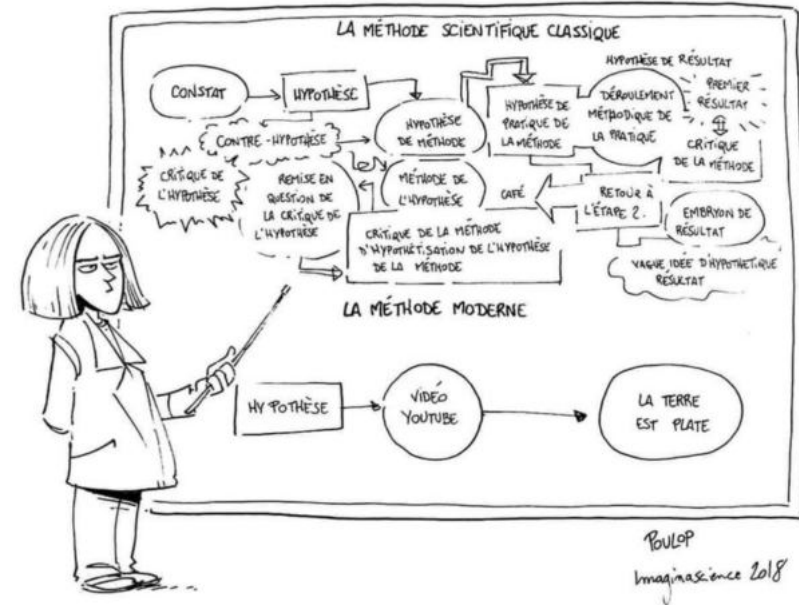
LA MÉTHODE SCIENTIFIQUE CLASSIQUE

CONSTAT

HYPOTHÈSE

CONTRE-HYPOTHÈSE

CRITIQUE DE L'HYPOTHÈSE

HYPOTHÈSE DE MÉTHODE

MÉTHODE DE L'HYPOTHÈSE

REMISE EN QUESTION DE LA CRITIQUE DE L'HYPOTHÈSE

CRITIQUE DE LA MÉTHODE D'HYPOTHÉTISATION DE L'HYPOTHÈSE DE LA MÉTHODE

HYPOTHÈSE DE PRATIQUE DE LA MÉTHODE

HYPOTHÈSE DE RÉSULTAT

DÉROULEMENT MÉTHODIQUE DE LA PRATIQUE

PREMIER RÉSULTAT

CRITIQUE DE LA MÉTHODE

CAFÉ

RETOUR À L'ÉTAPE 2.

EMBRYON DE RÉSULTAT

VAGUE IDÉE D'HYPOTHÉTIQUE RÉSULTAT

LA MÉTHODE MODERNE

HYPOTHÈSE

VIDÉO YOUTUBE

LA TERRE EST PLATE

POULOP

Imaginascience 2018